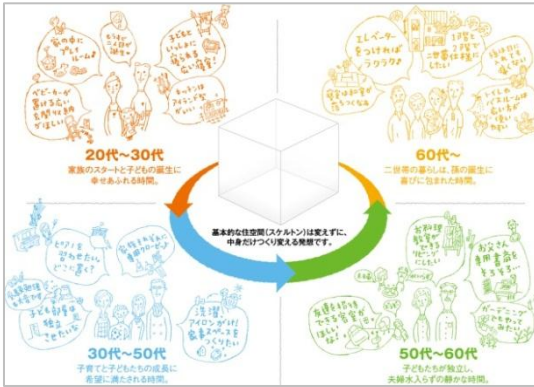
20代～30代
家族のスタートと子どもの誕生に幸せあふれる時間。

60代～
二世帯の暮らしは、孫の誕生に喜びに包まれた時間。

基本的な住空間(スケルトン)は変えずに、中身だけつくり変える発想です。

30代～50代
子育てと子どもたちの成長に希望に満ちあふれる時間。

50代～60代
子どもたちが独立し、夫婦水入らずの静かな時間。

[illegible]

エレベーターをつければラクラク♪

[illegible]

子ども部屋を独立させたいな

洗濯アイロンがけ家事スペースをつくりたい

お料理教室ができるキッチンにしたいな

お父さん専用書斎をつくろう

友達を招待できる客室がほしいな

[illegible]